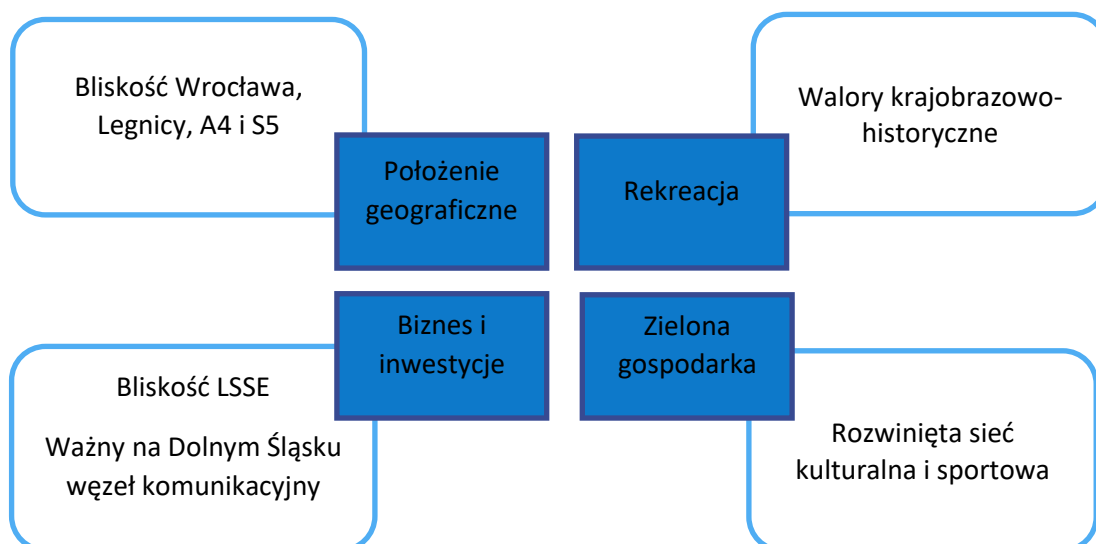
Bliskość Wrocławia, Legnicy, A4 i S5

Położenie geograficzne

Rekreacja

Walory krajobrazowo-historyczne

Biznes i inwestycje

Zielona gospodarka

Bliskość LSSE

Ważny na Dolnym Śląsku węzeł komunikacyjny

Rozwinięta sieć kulturalna i sportowa